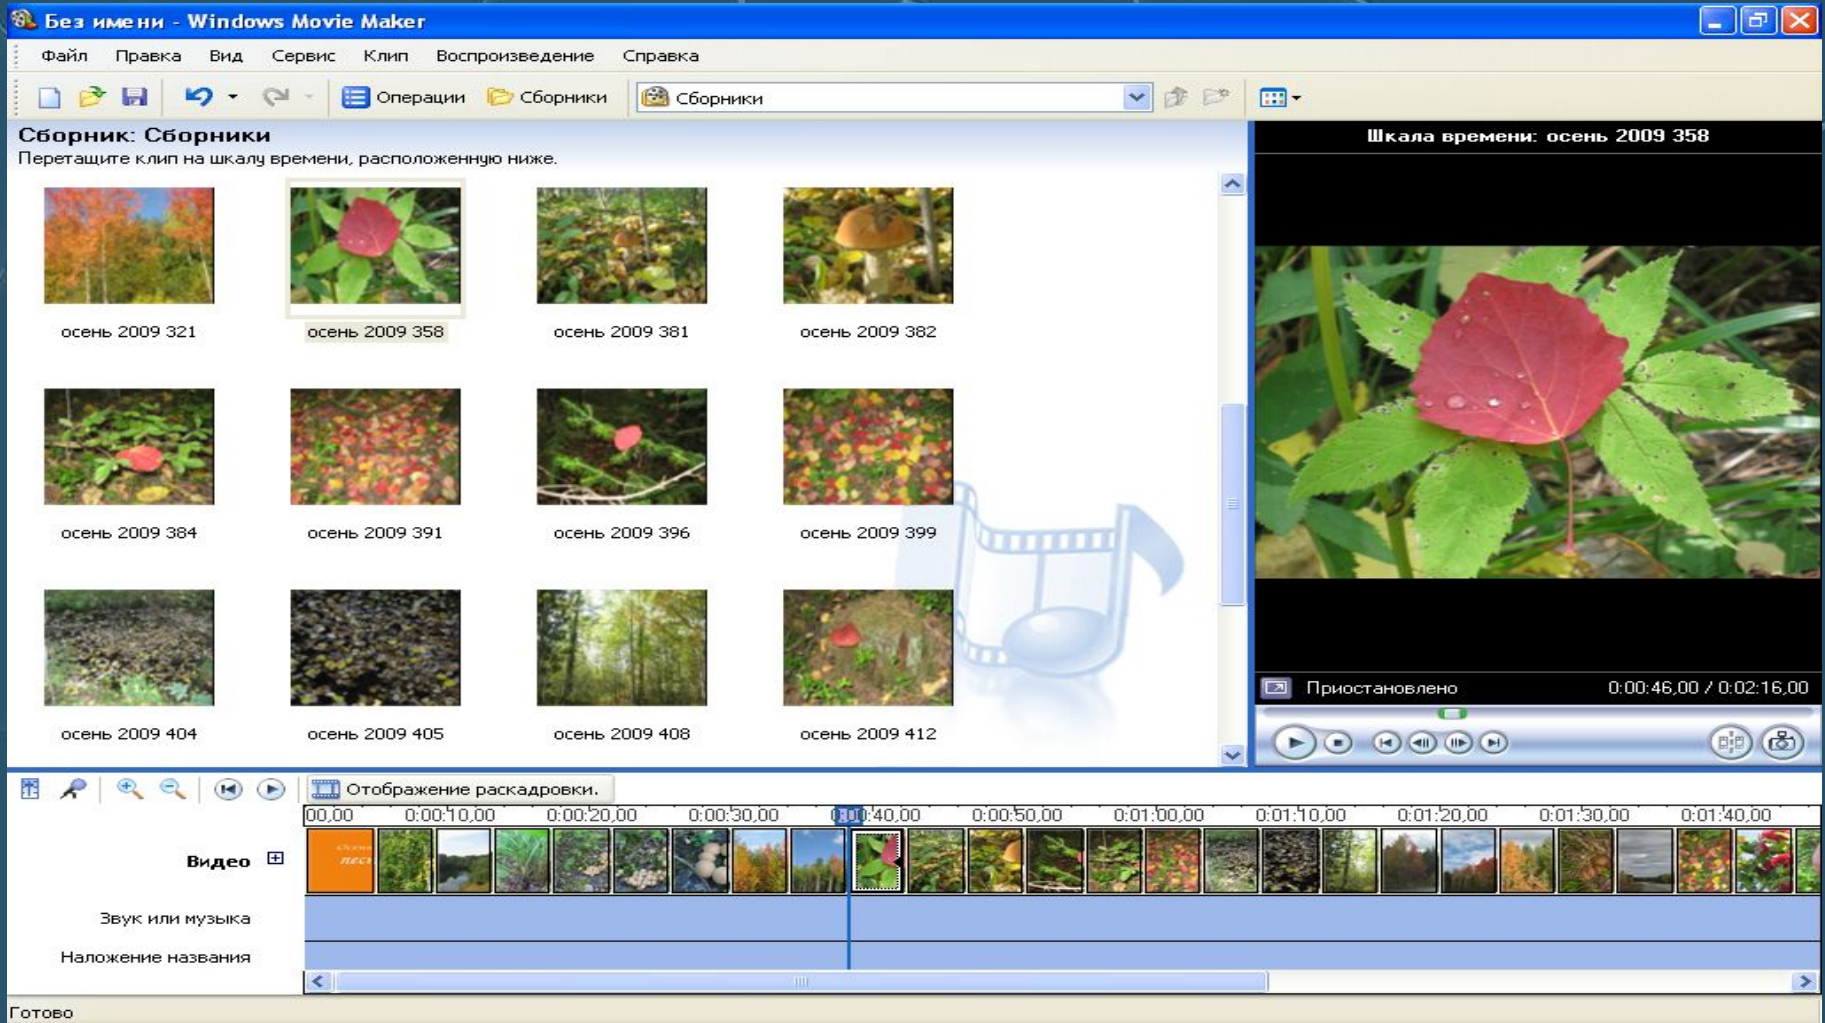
Без имени - Windows Movie Maker

Файл Правка Вид Сервис Клип Воспроизведение Справка

Операции Сборники Сборники

Сборник: Сборники
Перетащите клип на шкалу времени, расположенную ниже.

осень 2009 321
осень 2009 358
осень 2009 381
осень 2009 382
осень 2009 384
осень 2009 391
осень 2009 396
осень 2009 399
осень 2009 404
осень 2009 405
осень 2009 408
осень 2009 412

Шкала времени: осень 2009 358

Приостановлено 0:00:46,00 / 0:02:16,00

Отображение раскадровки.

00,00 0:00:10,00 0:00:20,00 0:00:30,00 0:00:40,00 0:00:50,00 0:01:00,00 0:01:10,00 0:01:20,00 0:01:30,00 0:01:40,00

Видео

Звук или музыка

Наложение названия

Готово